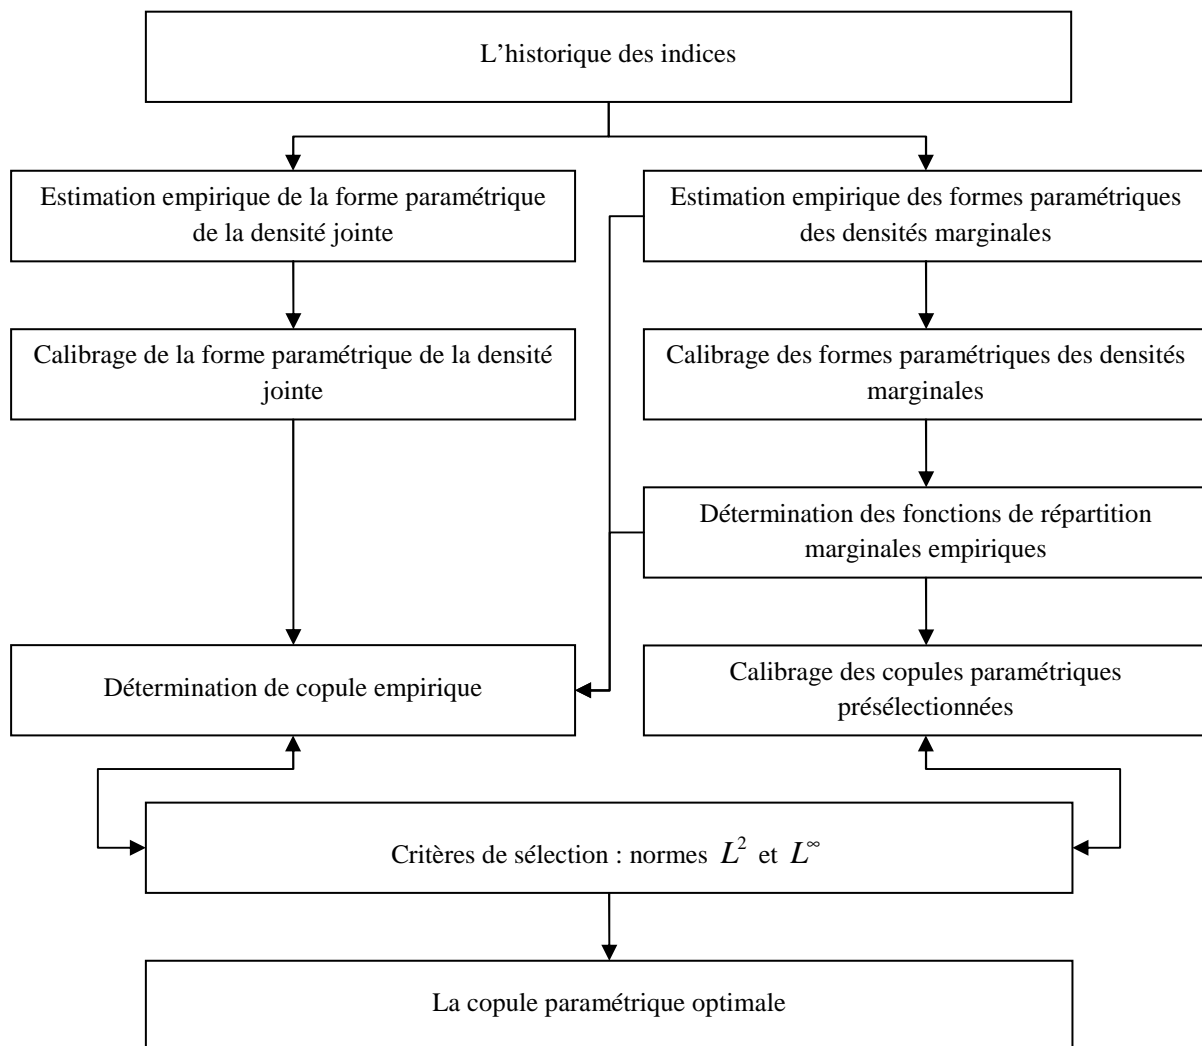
L’historique des indices

Estimation empirique de la forme paramétrique de la densité jointe

Estimation empirique des formes paramétriques des densités marginales

Calibrage de la forme paramétrique de la densité jointe

Calibrage des formes paramétriques des densités marginales

Détermination des fonctions de répartition marginales empiriques

Détermination de copule empirique

Calibrage des copules paramétriques présélectionnées

Critères de sélection : normes $L^2$ et $L^\infty$

La copule paramétrique optimale